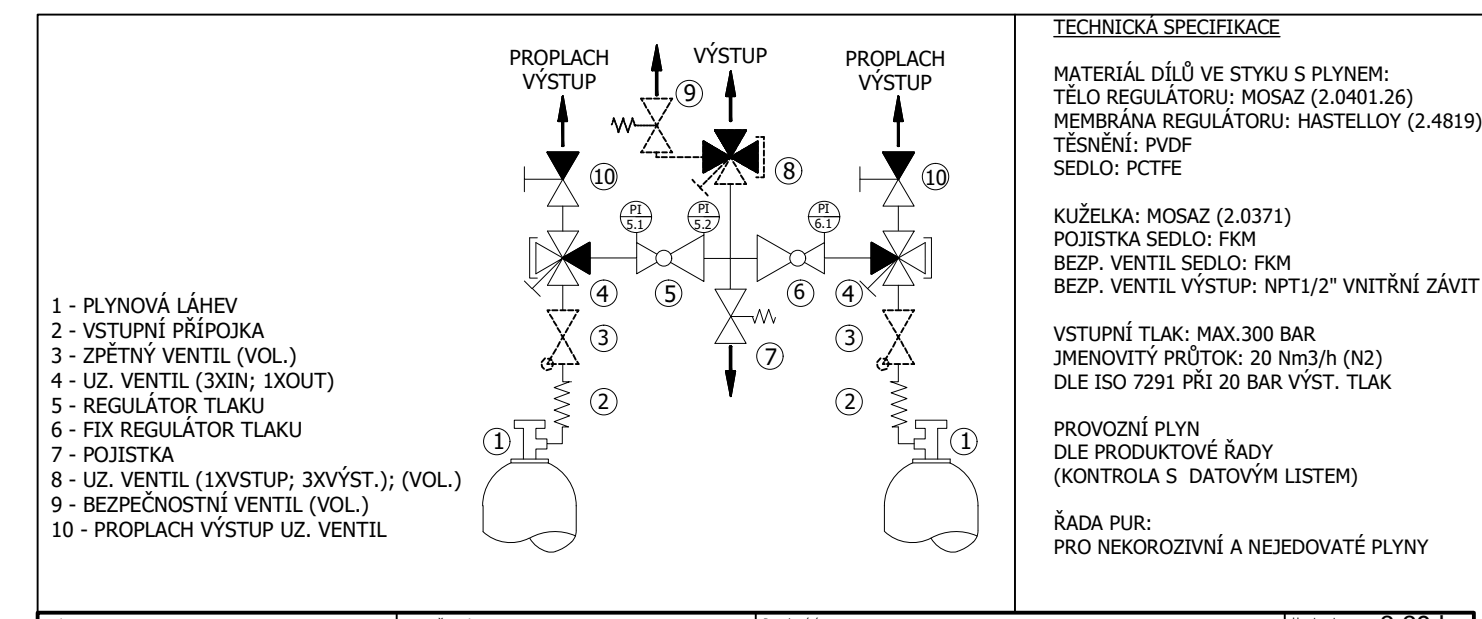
1 - PLYNOVÁ LÁHEV
2 - VSTUPNÍ PŘÍPOJKA
3 - ZPĚTNÝ VENTIL (VOL.)
4 - UZ. VENTIL (3XIN; 1XOUT)
5 - REGULÁTOR TLAKU
6 - FIX REGULÁTOR TLAKU
7 - POJISTKA
8 - UZ. VENTIL (1XVSTUP; 3XVÝST.); (VOL.)
9 - BEZPEČNOSTNÍ VENTIL (VOL.)
10 - PROPLACH VÝSTUP UZ. VENTIL

PROPLACH VÝSTUP

VÝSTUP

PROPLACH VÝSTUP

9

8

10

10

PI 5.1

PI 5.2

PI 6.1

4

5

6

4

7

3

3

2

2

1

1

TECHNICKÁ SPECIFIKACE

MATERIÁL DÍLŮ VE STYKU S PLYNEM:
TĚLO REGULÁTORU: MOSAZ (2.0401.26)
MEMBRÁNA REGULÁTORU: HASTELLOY (2.4819)
TĚSNĚNÍ: PVDF
SEDLO: PCTFE

KUŽELKA: MOSAZ (2.0371)
POJISTKA SEDLO: FKM
BEZP. VENTIL SEDLO: FKM
BEZP. VENTIL VÝSTUP: NPT1/2" VNITŘNÍ ZÁVIT

VSTUPNÍ TLAK: MAX.300 BAR
JMENOVITÝ PRŮTOK: 20 Nm3/h (N2)
DLE ISO 7291 PŘI 20 BAR VÝST. TLAK

PROVOZNÍ PLYN
DLE PRODUKTOVÉ ŘADY
(KONTROLA S DATOVÝM LISTEM)

ŘADA PUR:
PRO NEKOROZIVNÍ A NEJEDOVATÉ PLYNY

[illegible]